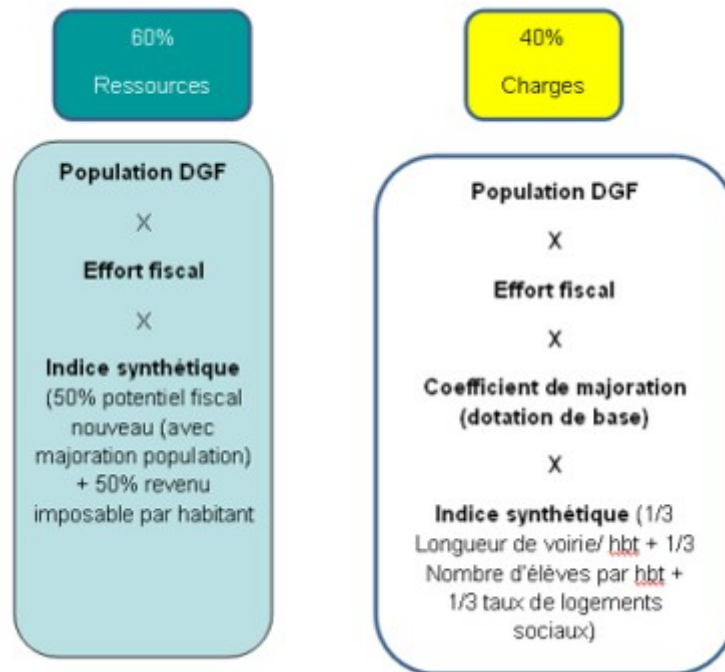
60%

Ressources

40%

Charges

**Population DGF**

X

**Effort fiscal**

X

**Indice synthétique** (50% potentiel fiscal nouveau (avec majoration population) + 50% revenu imposable par habitant

**Population DGF**

X

**Effort fiscal**

X

**Coefficient de majoration (dotation de base)**

X

**Indice synthétique** (1/3 Longueur de voirie/ hbt + 1/3 Nombre d'élèves par hbt + 1/3 taux de logements sociaux)